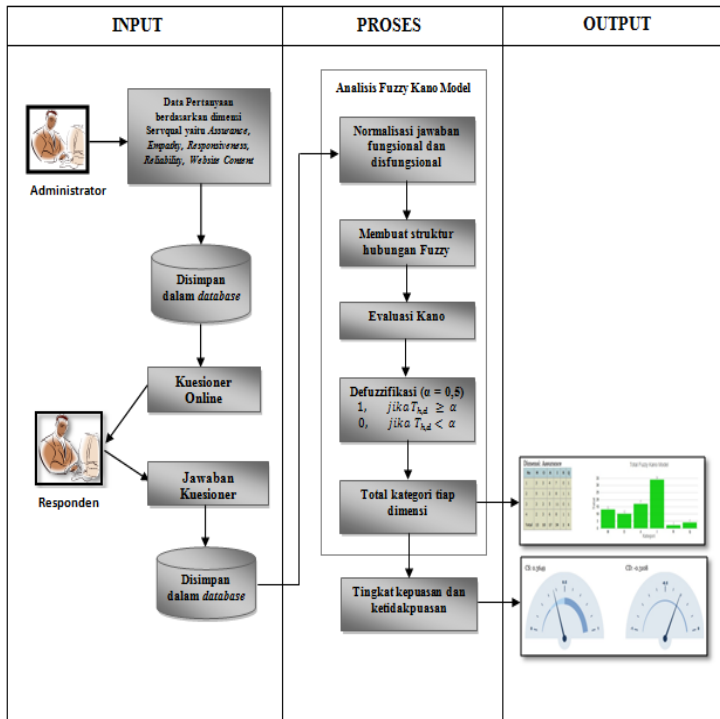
| INPUT | PROSES | OUTPUT |
|---|---|---|

Data Pertanyaan berdasarkan dimensi Servqual yaitu *Assurance*, *Empathy*, *Responsiveness*, *Reliability*, *Website Content*

Administrator

Disimpan dalam *database*

Kuesioner Online

Responden

Jawaban Kuesioner

Disimpan dalam *database*

Analisis Fuzzy Kano Model

Normalisasi jawaban fungsional dan disfungsional

Membuat struktur hubungan Fuzzy

Evaluasi Kano

Defuzzifikasi ($\alpha$ = 0,5)
1, $jika\, T_{h,d} \geq \alpha$
0, $jika\, T_{h,d} < \alpha$

Total kategori tiap dimensi

Tingkat kepuasan dan ketidakpuasan

Dimensi Assurance

Total Fuzzy Kano Model

Kategori

CS: 0,5649

CD: -0,3118